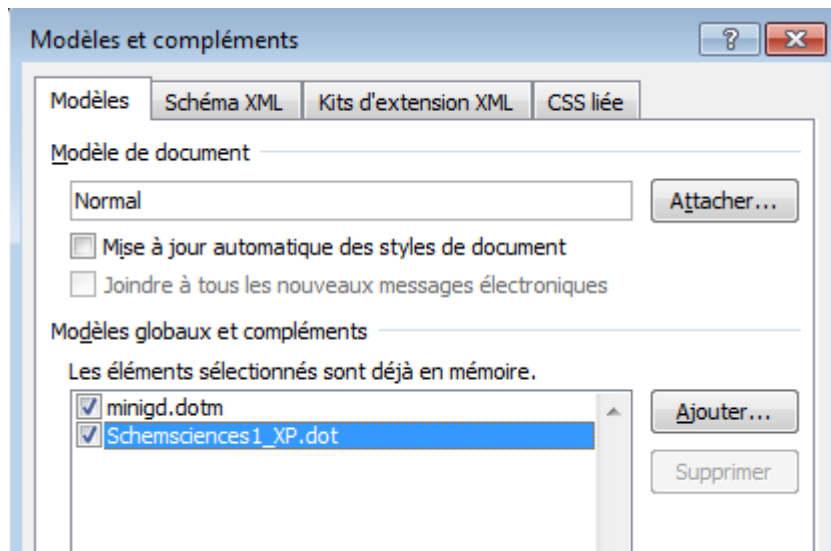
Modèles et compléments

?

Modèles | Schéma XML | Kits d'extension XML | CSS liée

Modèle de document

Normal

Attacher...

Mise à jour automatique des styles de document

Joindre à tous les nouveaux messages électroniques

Modèles globaux et compléments

Les éléments sélectionnés sont déjà en mémoire.

minigd.dotm

Schemsciences1_XP.dot

Ajouter...

Supprimer